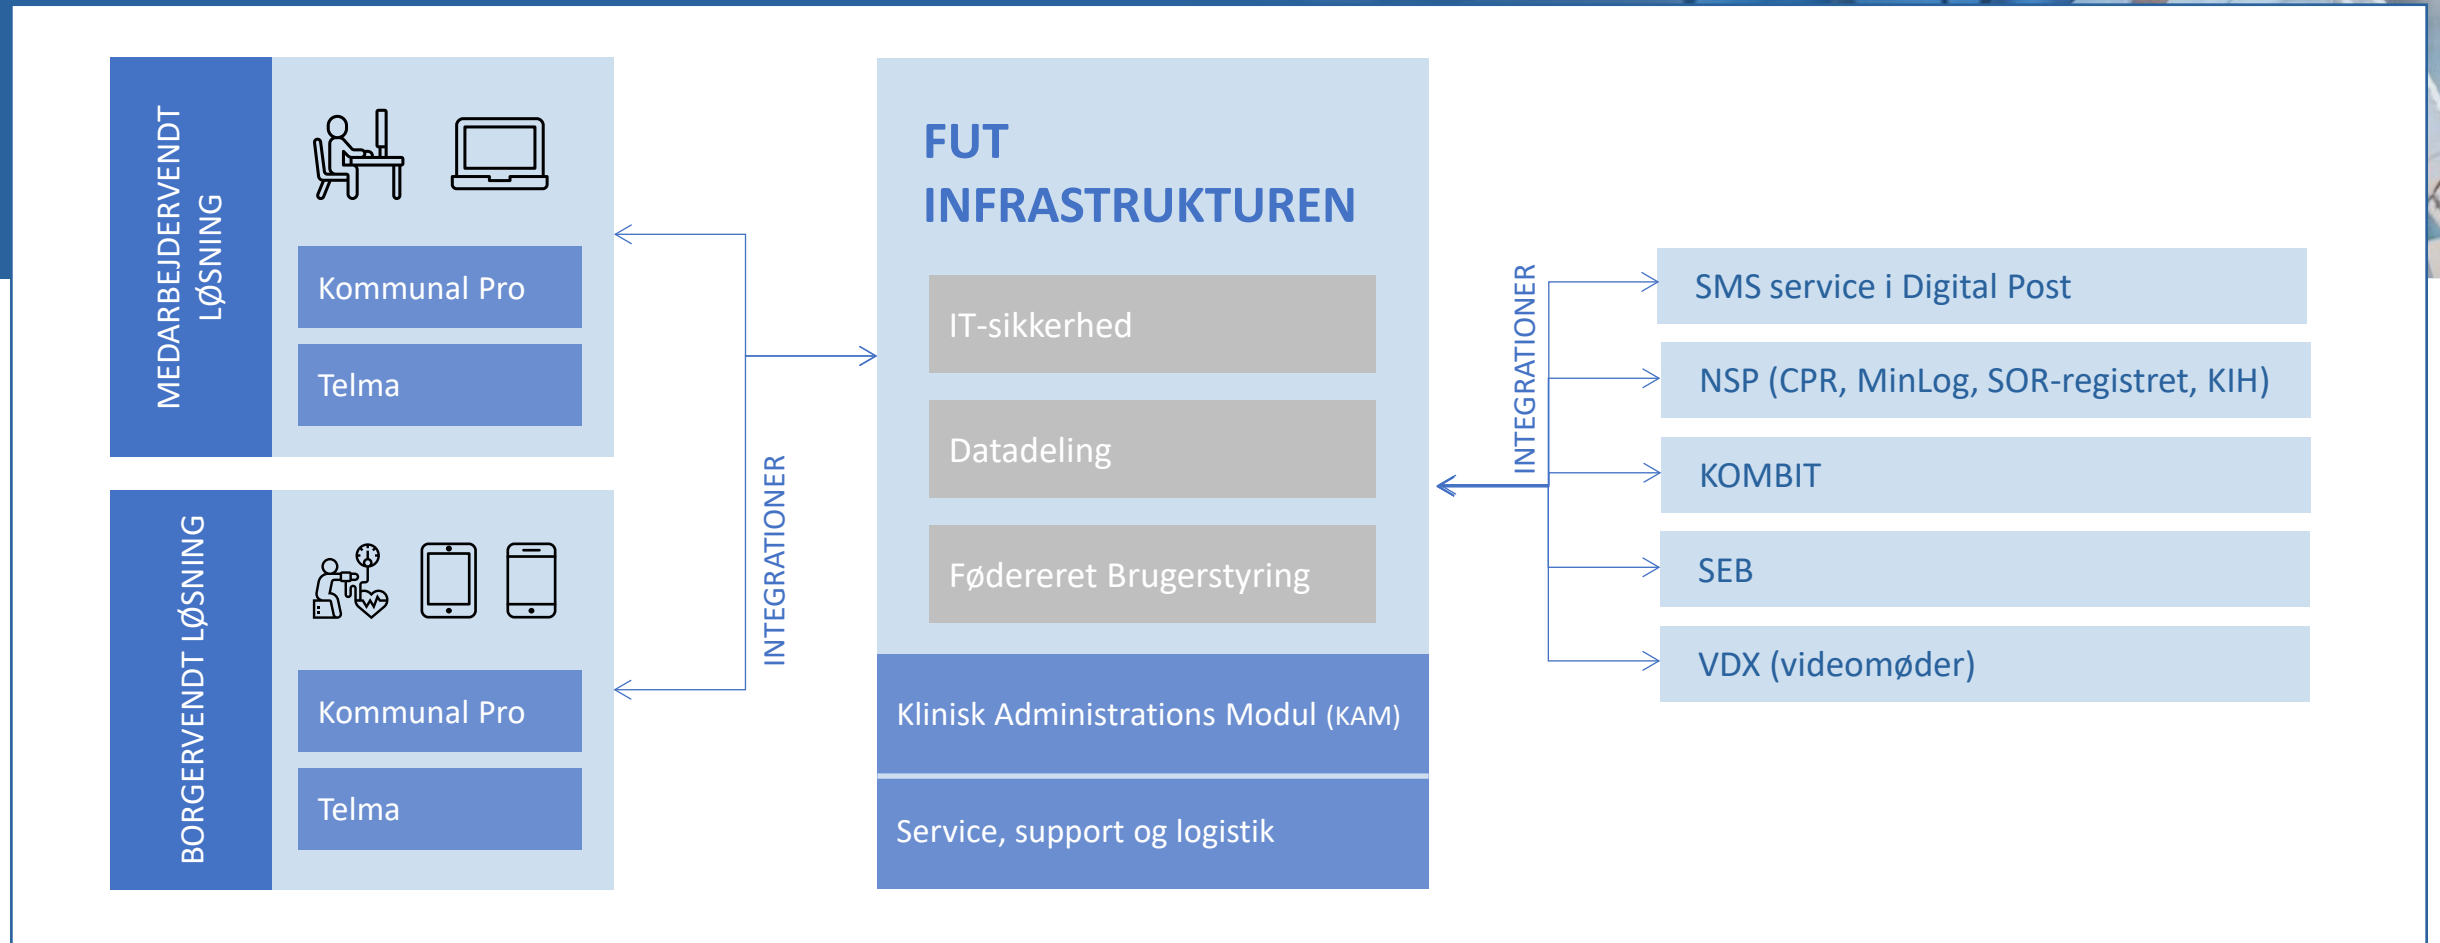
MEDARBEJDERVENDT LØSNING

Kommunal Pro

Telma

BORGERVENDT LØSNING

Kommunal Pro

Telma

INTEGRATIONER

FUT INFRASTRUKTUREN

IT-sikkerhed

Datadeling

Fødereret Brugerstyring

Klinisk Administrations Modul (KAM)

Service, support og logistik

INTEGRATIONER

SMS service i Digital Post

NSP (CPR, MinLog, SOR-registret, KIH)

KOMBIT

SEB

VDX (videomøder)